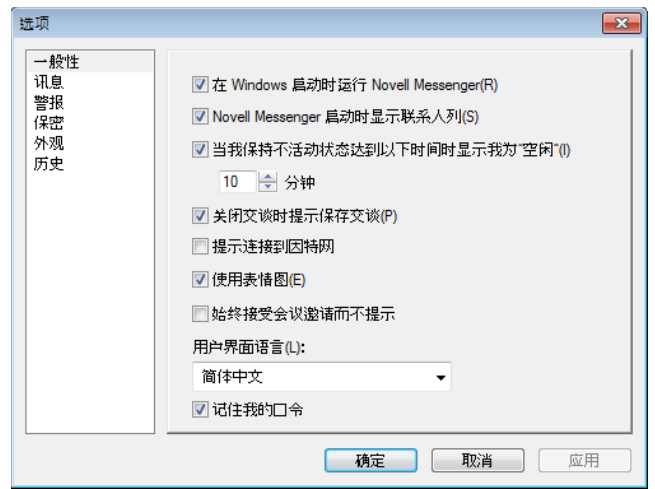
选项

一般性
讯息
警报
保密
外观
历史

在 Windows 启动时运行 Novell Messenger(R)

Novell Messenger 启动时显示联系人列(S)

当我保持不活动状态达到以下时间时显示我为"空闲"(I)

10 分钟

关闭交谈时提示保存交谈(P)

提示连接到因特网

使用表情图(E)

始终接受会议邀请而不提示

用户界面语言(L):

简体中文

记住我的口令

确定 取消 应用